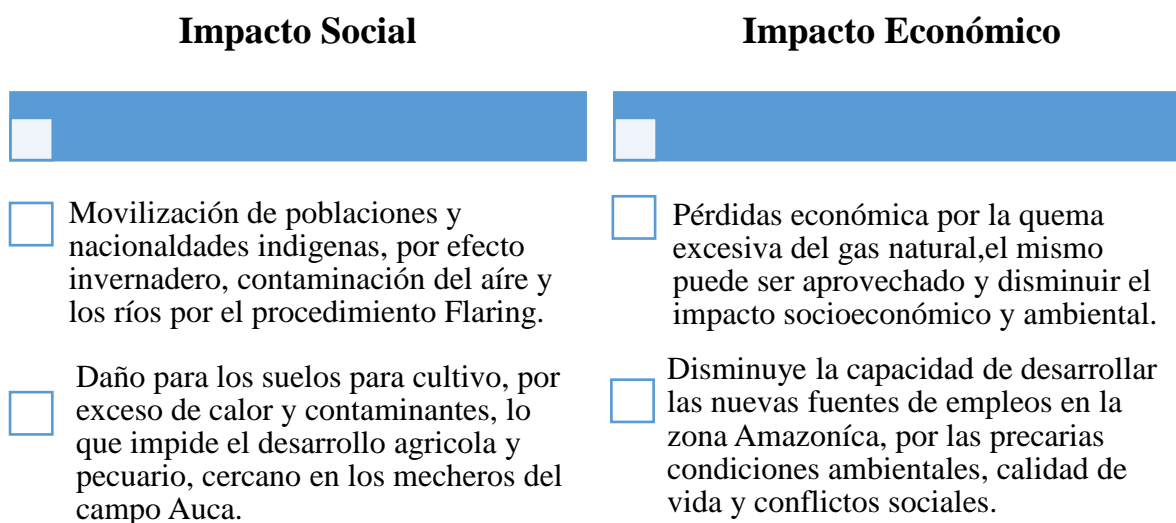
Impacto Social

Movilización de poblaciones y nacionaldades indigenas, por efecto invernadero, contaminación del aíre y los ríos por el procedimiento Flaring.

Daño para los suelos para cultivo, por exceso de calor y contaminantes, lo que impide el desarrollo agricola y pecuario, cercano en los mecheros del campo Auca.

Impacto Económico

Pérdidas económica por la quema excesiva del gas natural,el mismo puede ser aprovechado y disminuir el impacto socioeconómico y ambiental.

Disminuye la capacidad de desarrollar las nuevas fuentes de empleos en la zona Amazoníca, por las precarias condiciones ambientales, calidad de vida y conflictos sociales.